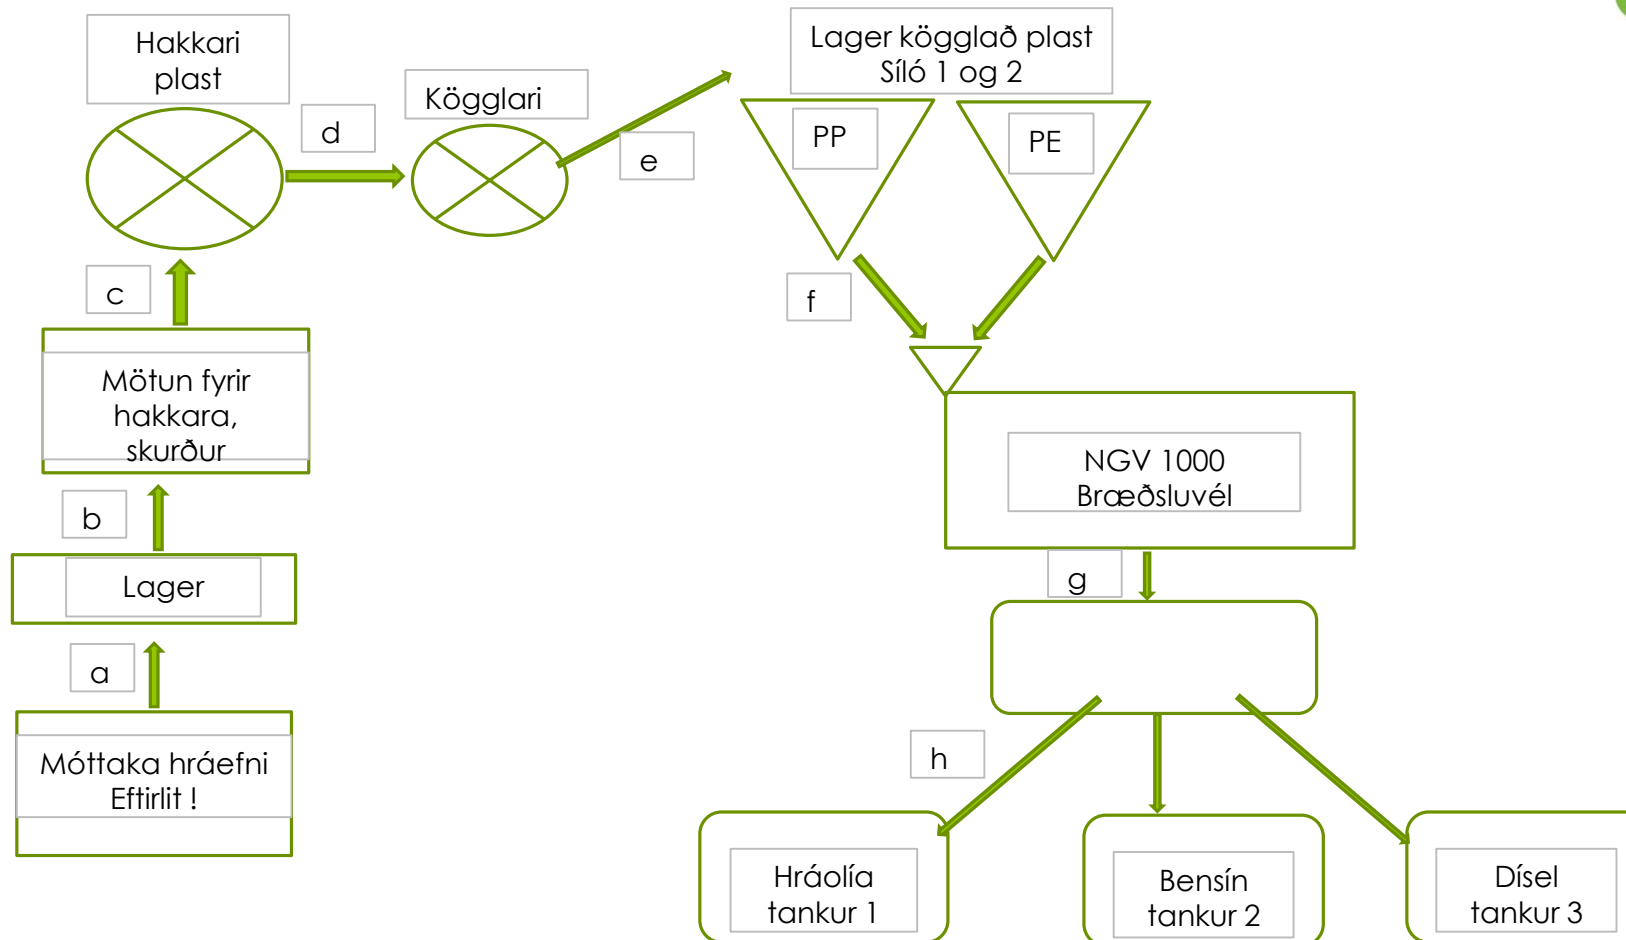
Hakkari plast

d

Kögglari

e

Lager kögglað plast Síló 1 og 2

PP

PE

c

Mötun fyrir hakkara, skurður

b

Lager

a

Móttaka hráefni Eftirlit !

f

NGV 1000 Bræðsluvél

g

h

Hráolía tankur 1

Bensín tankur 2

Dísel tankur 3